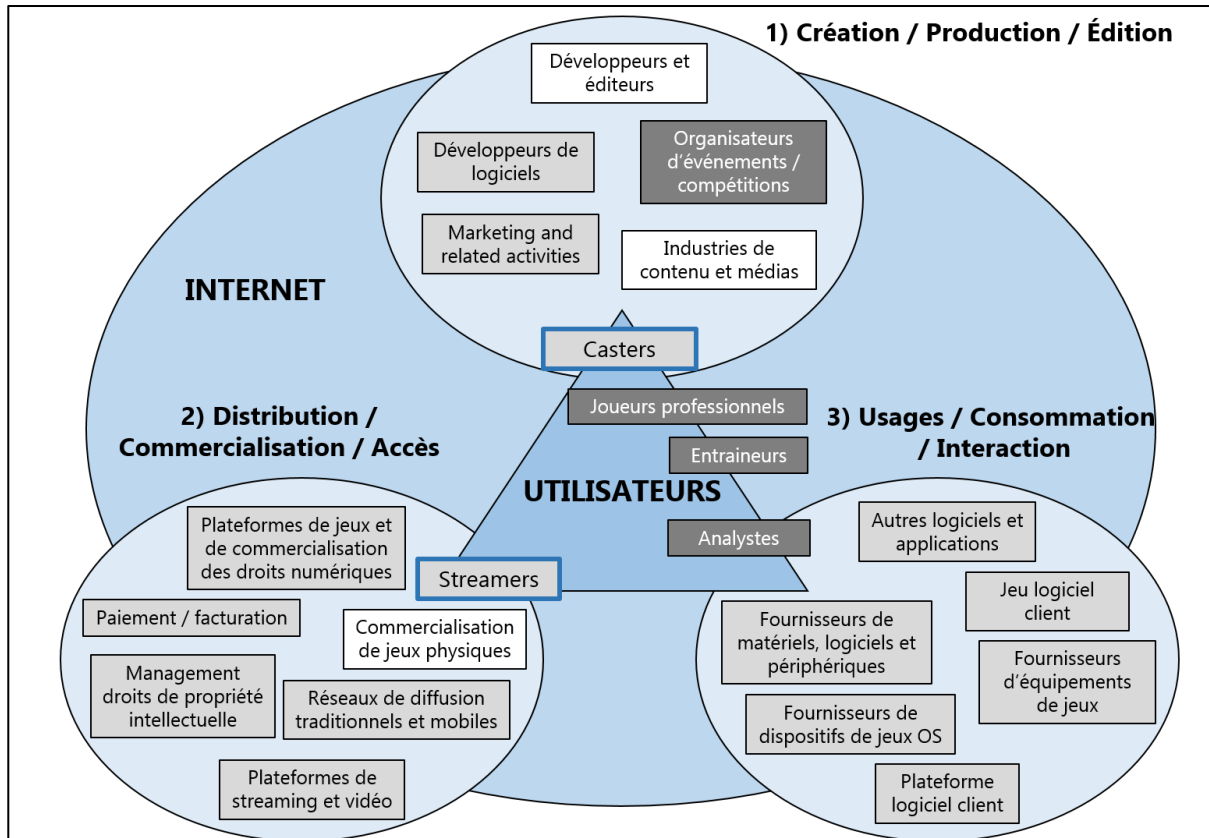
1) Création / Production / Édition

Développeurs et éditeurs

Développeurs de logiciels

Organisateurs d'événements / compétitions

Marketing and related activities

Industries de contenu et médias

INTERNET

Casters

Joueurs professionnels

Entraineurs

Analystes

2) Distribution / Commercialisation / Accès

3) Usages / Consommation / Interaction

UTILISATEURS

Plateformes de jeux et de commercialisation des droits numériques

Streamers

Paiement / facturation

Commercialisation de jeux physiques

Management droits de propriété intellectuelle

Réseaux de diffusion traditionnels et mobiles

Plateformes de streaming et vidéo

Autres logiciels et applications

Jeu logiciel client

Fournisseurs de matériels, logiciels et périphériques

Fournisseurs d'équipements de jeux

Fournisseurs de dispositifs de jeux OS

Plateforme logiciel client